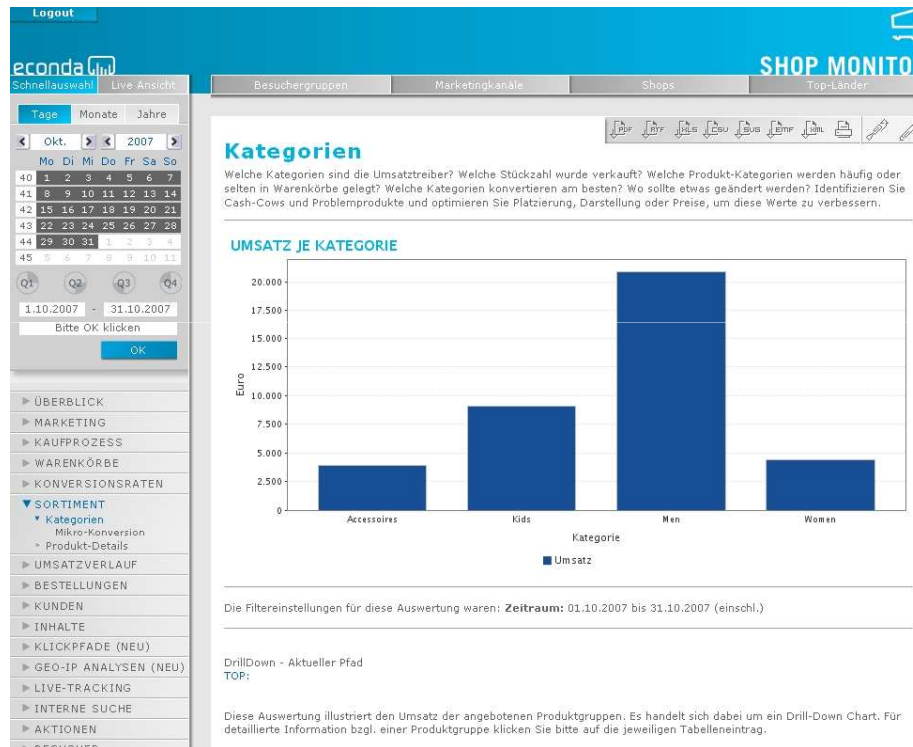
Logout

econda

SHOP MONITO

Schnellauswahl | Live Ansicht

Besuchergruppen | Marketingkanäle | Shops | Top-Länder

Tage | Monate | Jahre

Okt. 2007

| | Mo | Di | Mi | Do | Fr | Sa | So |
|---|---|---|---|---|---|---|---|
| 40 | 1 | 2 | 3 | 4 | 5 | 6 | 7 |
| 41 | 8 | 9 | 10 | 11 | 12 | 13 | 14 |
| 42 | 15 | 16 | 17 | 18 | 19 | 20 | 21 |
| 43 | 22 | 23 | 24 | 25 | 26 | 27 | 28 |
| 44 | 29 | 30 | 31 | 1 | 2 | 3 | 4 |
| 45 | 5 | 6 | 7 | 8 | 9 | 10 | 11 |

Q1 Q2 Q3 Q4

1.10.2007 - 31.10.2007

Bitte OK klicken

OK

PDF RTF XLS CSV SVG EMF XML

Kategorien

Welche Kategorien sind die Umsatztreiber? Welche Stückzahl wurde verkauft? Welche Produkt-Kategorien werden häufig oder selten in Warenkörbe gelegt? Welche Kategorien konvertieren am besten? Wo sollte etwas geändert werden? Identifizieren Sie Cash-Cows und Problemprodukte und optimieren Sie Platzierung, Darstellung oder Preise, um diese Werte zu verbessern.

UMSATZ JE KATEGORIE

20.000
17.500
15.000
12.500
10.000
7.500
5.000
2.500
0

Euro

Accessoires Kids Men Women

Kategorie

Umsatz

ÜBERBLICK
MARKETING
KAUFPROZESS
WARENKÖRBE
KONVERSIONSRATEN
SORTIMENT
Kategorien
Mikro-Konversion
Produkt-Details
UMSATZVERLAUF
BESTELLUNGEN
KUNDEN
INHALTE
KLICKPFADE (NEU)
GEO-IP ANALYSEN (NEU)
LIVE-TRACKING
INTERNE SUCHE
AKTIONEN

Die Filtereinstellungen für diese Auswertung waren: Zeitraum: 01.10.2007 bis 31.10.2007 (einschl.)

DrillDown - Aktueller Pfad
TOP:

Diese Auswertung illustriert den Umsatz der angebotenen Produktgruppen. Es handelt sich dabei um ein Drill-Down Chart. Für detaillierte Information bzgl. einer Produktgruppe klicken Sie bitte auf die jeweiligen Tabelleneintrag.